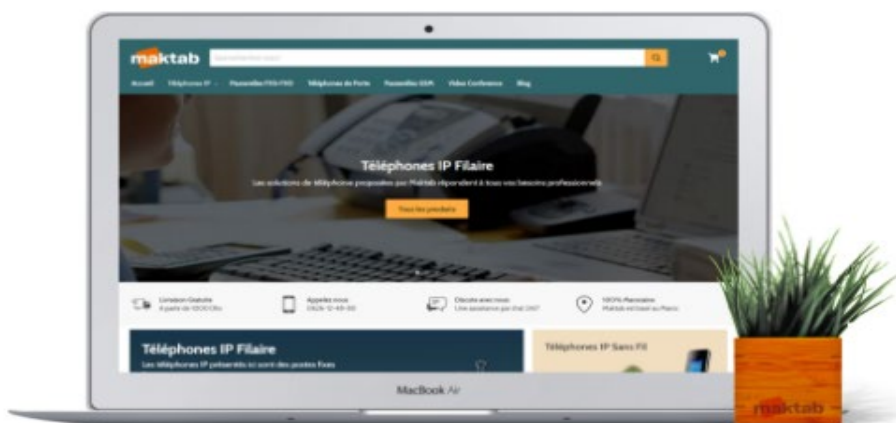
maktab

Accueil Téléphones IP Passerelles FXS-FXO Téléphones de Porte Passerelles GSM Video Conference Blog

Téléphones IP Filaire

Les solutions de téléphonie proposées par Maktab répondent à tous vos besoins professionnels

Tous les produits

Livraison Gratuite
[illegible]

Appelez nous
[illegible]

Discute avec nous
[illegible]

100% Marocaine
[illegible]

Téléphones IP Filaire

Les téléphones IP présentés ici sont des postes fixes

Téléphones IP Sans Fil

MacBook Air

maktab